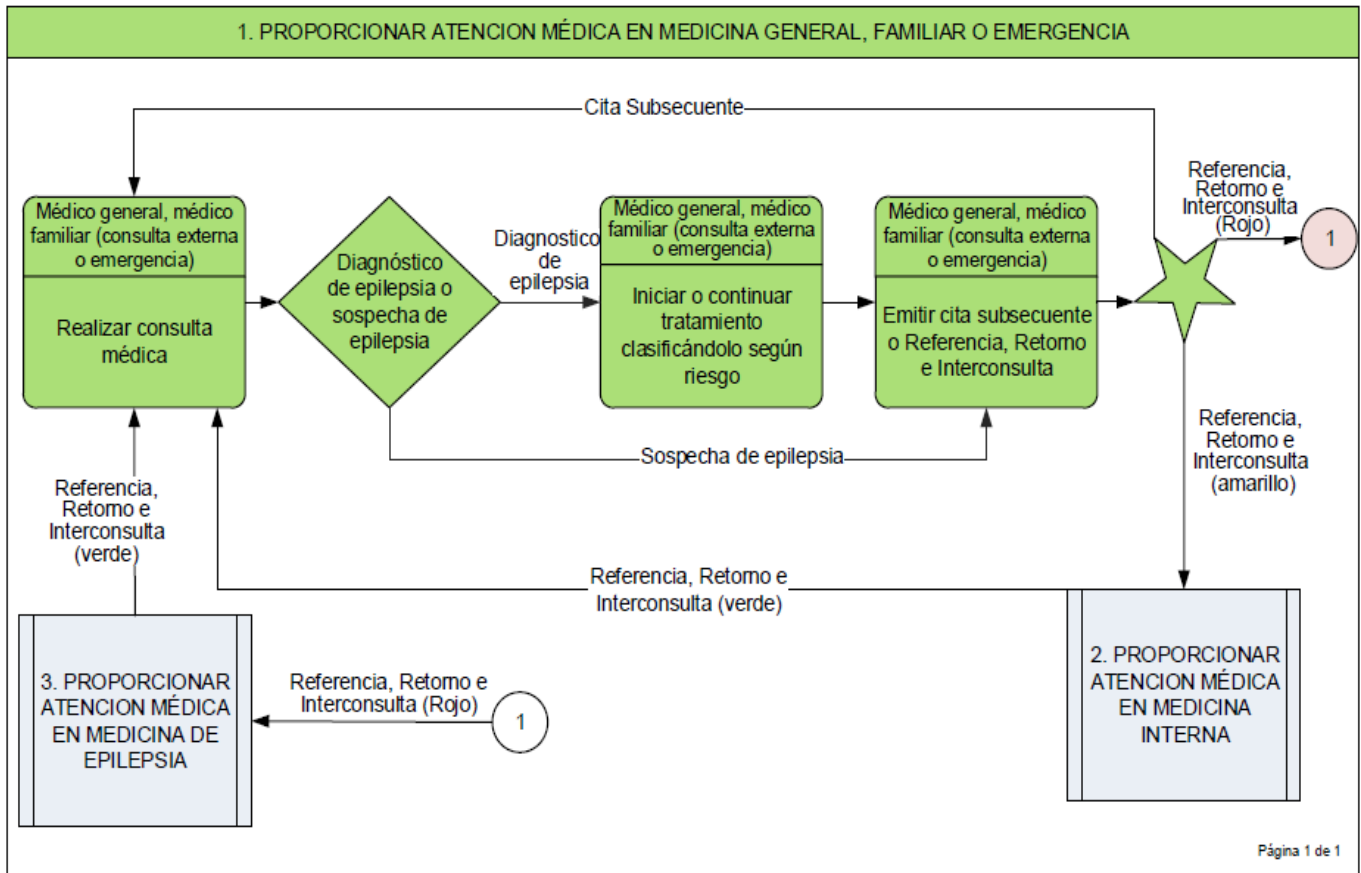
1. PROPORCIONAR ATENCION MÉDICA EN MEDICINA GENERAL, FAMILIAR O EMERGENCIA

Cita Subsecuente

Médico general, médico familiar (consulta externa o emergencia)

Realizar consulta médica

Diagnóstico de epilepsia o sospecha de epilepsia

Diagnostico de epilepsia

Médico general, médico familiar (consulta externa o emergencia)

Iniciar o continuar tratamiento clasificándolo según riesgo

Médico general, médico familiar (consulta externa o emergencia)

Emitir cita subsecuente o Referencia, Retorno e Interconsulta

Referencia, Retorno e Interconsulta (Rojo)

1

Sospecha de epilepsia

Referencia, Retorno e Interconsulta (amarillo)

Referencia, Retorno e Interconsulta (verde)

Referencia, Retorno e Interconsulta (verde)

3. PROPORCIONAR ATENCION MÉDICA EN MEDICINA DE EPILEPSIA

Referencia, Retorno e Interconsulta (Rojo)

1

2. PROPORCIONAR ATENCION MÉDICA EN MEDICINA INTERNA

Página 1 de 1